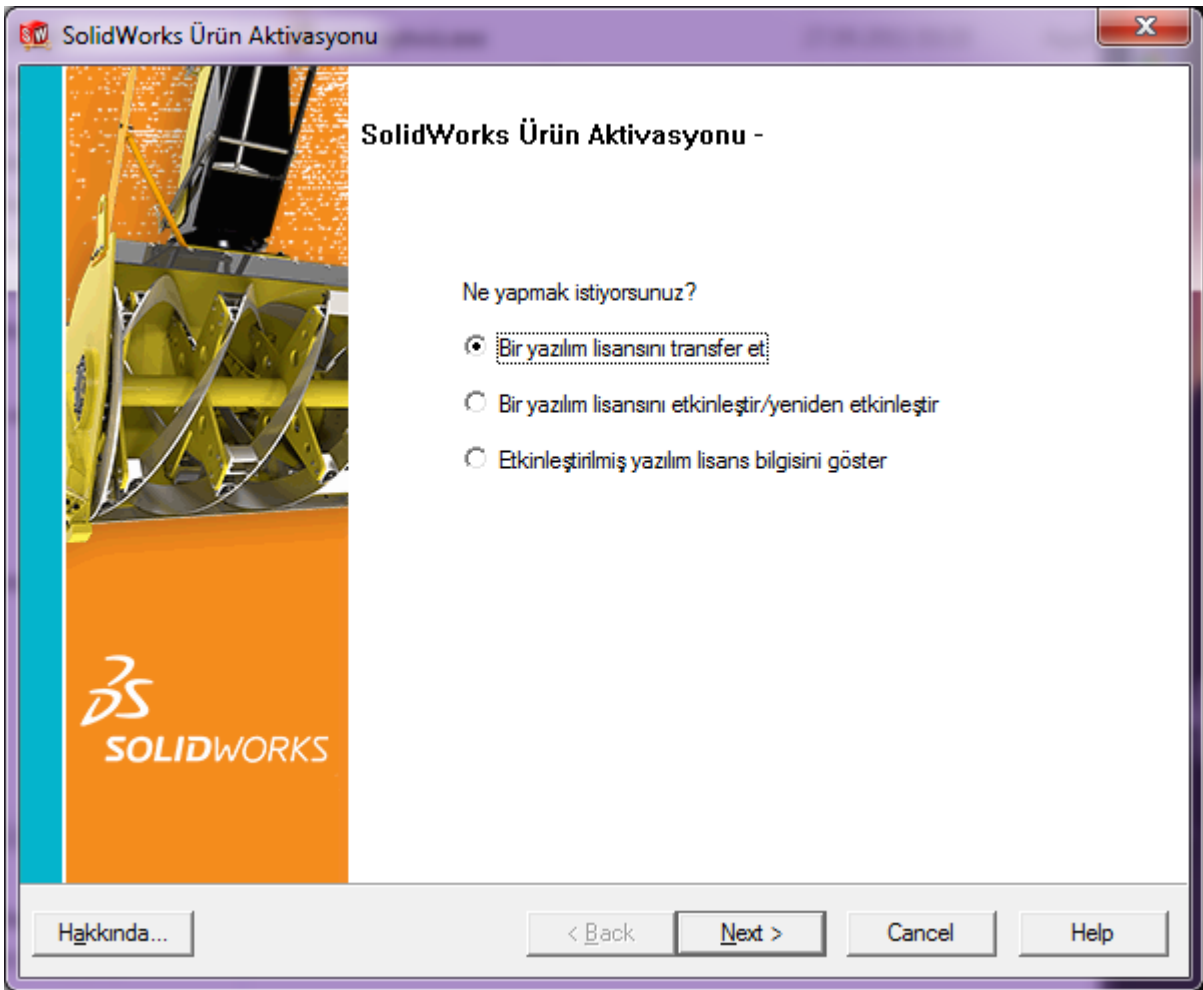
SolidWorks Ürün Aktivasyonu

SolidWorks Ürün Aktivasyonu -

Ne yapmak istiyorsunuz?

Bir yazılım lisansını transfer et

Bir yazılım lisansını etkinleştir/yeniden etkinleştir

Etkinleştirilmiş yazılım lisans bilgisini göster

3DS SOLIDWORKS

Hakkında...

< Back

Next >

Cancel

Help